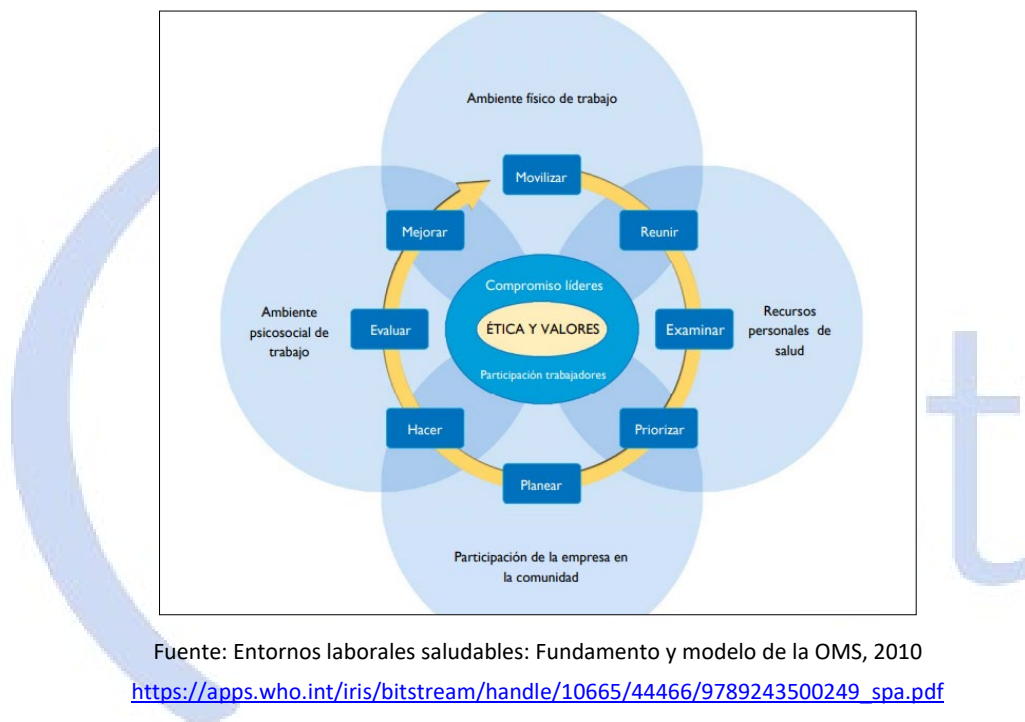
Ambiente físico de trabajo

Movilizar

Reunir

Mejorar

Compromiso líderes

Ambiente psicosocial de trabajo

Evaluar

ÉTICA Y VALORES

Examinar

Recursos personales de salud

Participación trabajadores

Hacer

Priorizar

Planear

Participación de la empresa en la comunidad

Fuente: Entornos laborales saludables: Fundamento y modelo de la OMS, 2010
https://apps.who.int/iris/bitstream/handle/10665/44466/9789243500249_spa.pdf